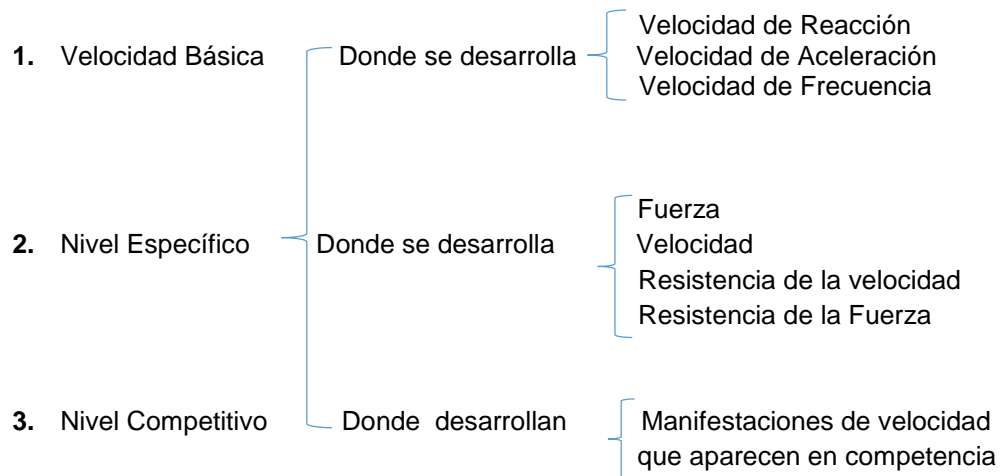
**1.** Velocidad Básica

Donde se desarrolla

Velocidad de Reacción
Velocidad de Aceleración
Velocidad de Frecuencia

**2.** Nivel Específico

Donde se desarrolla

Fuerza
Velocidad
Resistencia de la velocidad
Resistencia de la Fuerza

**3.** Nivel Competitivo

Donde desarrollan

Manifestaciones de velocidad que aparecen en competencia